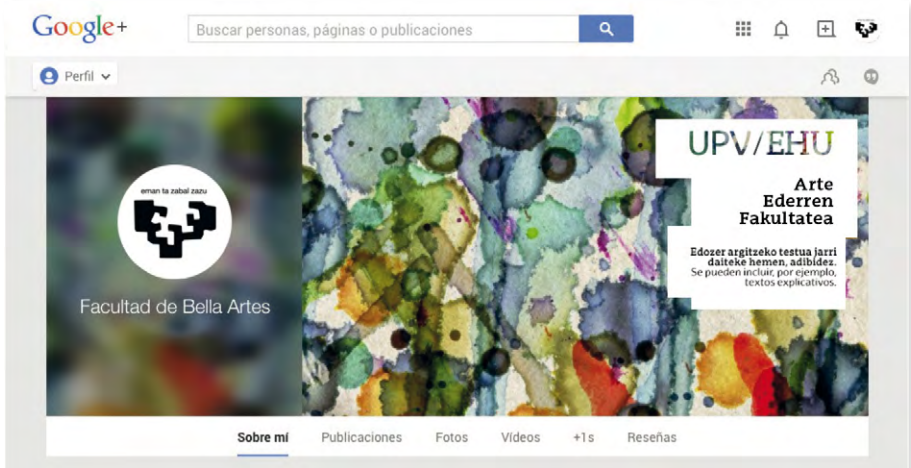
Google+ Buscar personas, páginas o publicaciones

Perfil

eman ta zabal zazu

Facultad de Bella Artes

UPV/EHU

Arte Ederren Fakultatea

Edozer argitzeko testua jarri daiteke hemen, adibidez. Se pueden incluir, por ejemplo, textos explicativos.

Sobre mí Publicaciones Fotos Vídeos +1s Reseñas